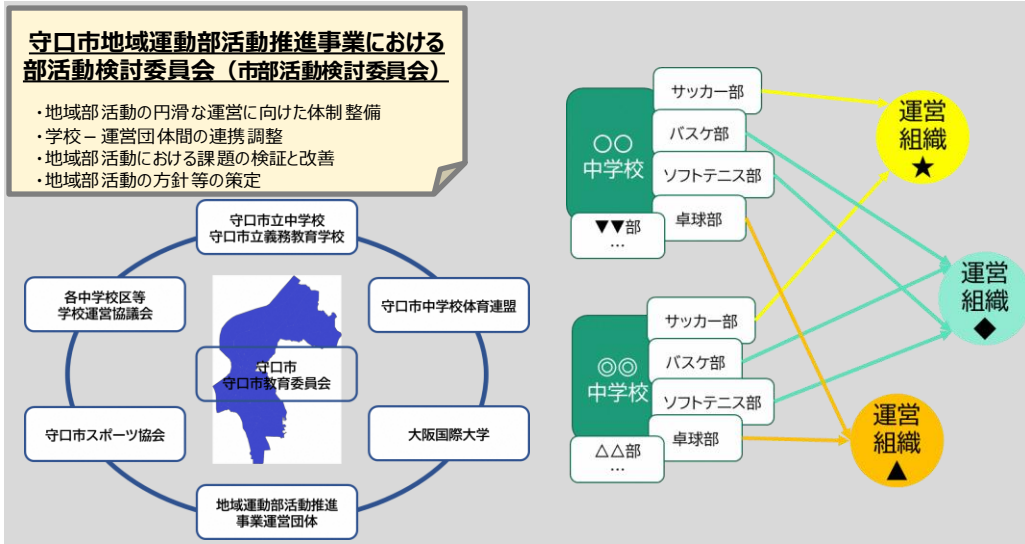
守口市地域運動部活動推進事業における部活動検討委員会（市部活動検討委員会）

・地域部活動の円滑な運営に向けた体制整備
・学校－運営団体間の連携調整
・地域部活動における課題の検証と改善
・地域部活動の方針等の策定

守口市立中学校
守口市立義務教育学校

各中学校区等
学校運営協議会

守口市中学校体育連盟

守口市
守口市教育委員会

守口市スポーツ協会

大阪国際大学

地域運動部活動推進
事業運営団体

○○
中学校

サッカー部
バスケ部
ソフトテニス部
卓球部
▼▼部
…

◎◎
中学校

サッカー部
バスケ部
ソフトテニス部
卓球部
△△部
…

運営
組織
★

運営
組織
◆

運営
組織
▲